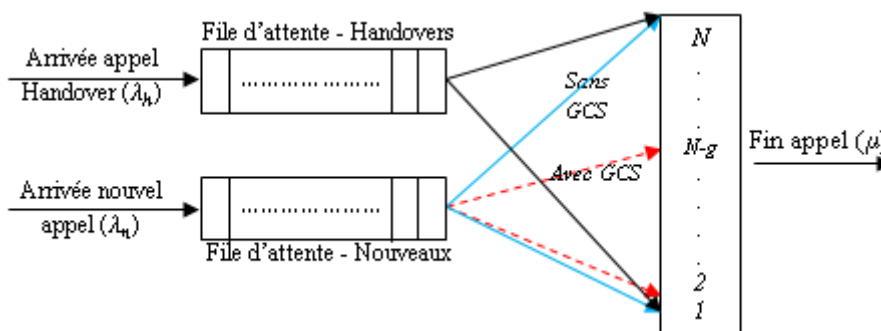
File d'attente - Handovers

Arrivée appel Handover ($\lambda_h$)

………………

Arrivée nouvel appel ($\lambda_n$)

………………

File d'attente - Nouveaux

Sans GCS

Avec GCS

N
.
.
N-g
.
.
.
.
2
1

Fin appel ($\mu$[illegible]